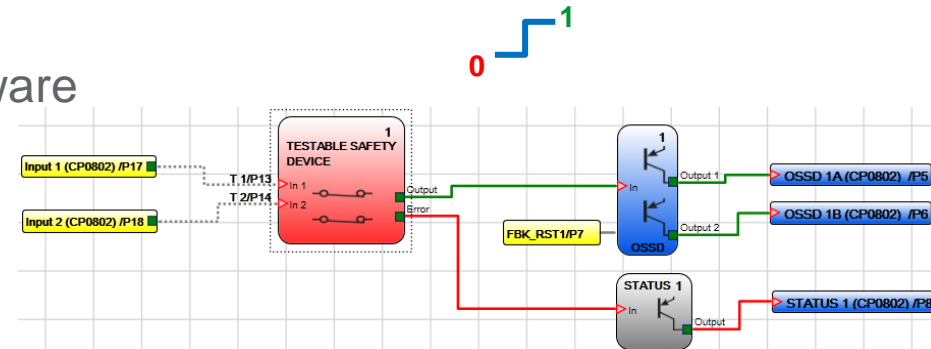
1
0

vare

1
TESTABLE SAFETY DEVICE

Input 1 (CP0802) /P17
Input 2 (CP0802) /P18

T 1/P13
T 2/P14

In 1
In 2

Output
Error

1
In
Output 1
Output 2
OSSD

FBK_RST1/P7

OSSD 1A (CP0802) /P5
OSSD 1B (CP0802) /P6

STATUS 1
In
Output

STATUS 1 (CP0802) /P8